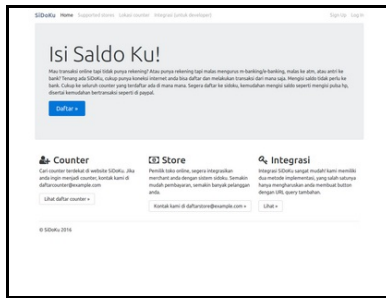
SiDoKu Home Supported stores Lokasi counter Integrasi (untuk developer) Sign Up Log In

Isi Saldo Ku!

Mau transaksi online tapi tidak punya rekening? Atau punya rekening tapi malas mengurus m-banking/e-banking, malas ke atm, atau antri ke bank? Tenang ada SiDoKu, cukup punya koneksi internet anda bisa daftar dan melakukan transaksi dari mana saja. Mengisi saldo tidak perlu ke bank. Cukup ke seluruh counter yang terdaftar ada di mana mana. Segera daftar ke sidoku, kemudahan mengisi saldo seperti mengisi pulsa hp, disertai kemudahan bertransaksi seperti di paypal.

Daftar »

Counter

Cari counter terdekat di website SiDoKu. Jika anda ingin menjadi counter, kontak kami di daftarcounter@example.com

Lihat daftar counter »

Store

Pemilik toko online, segera integrasikan merchant anda dengan sistem sidoku. Semakin mudah pembayaran, semakin banyak pelanggan anda.

Kontak kami di daftarstore@example.com »

Integrasi

Integrasi SiDoKu sangat mudah kami memiliki dua metode implementasi, yang salah satunya hanya membutuhkan anda membuat button dengan URL query tambahan.

Lihat »

© SiDoKu 2016